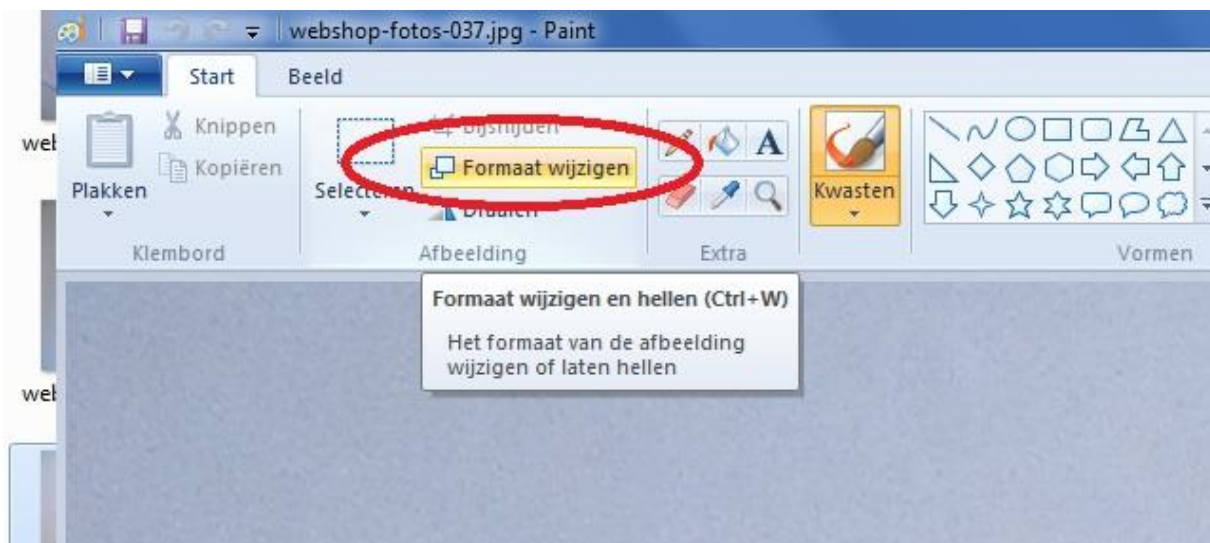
webshop-fotos-037.jpg - Paint

Start Beeld

Knippen
Kopiëren
Plakken
Klembord

Bijsnijden
Formaat wijzigen
Selecte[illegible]
Draaien
Afbeelding

Extra

Kwasten

Vormen

Formaat wijzigen en hellen (Ctrl+W)

Het formaat van de afbeelding wijzigen of laten hellen

wel
wel